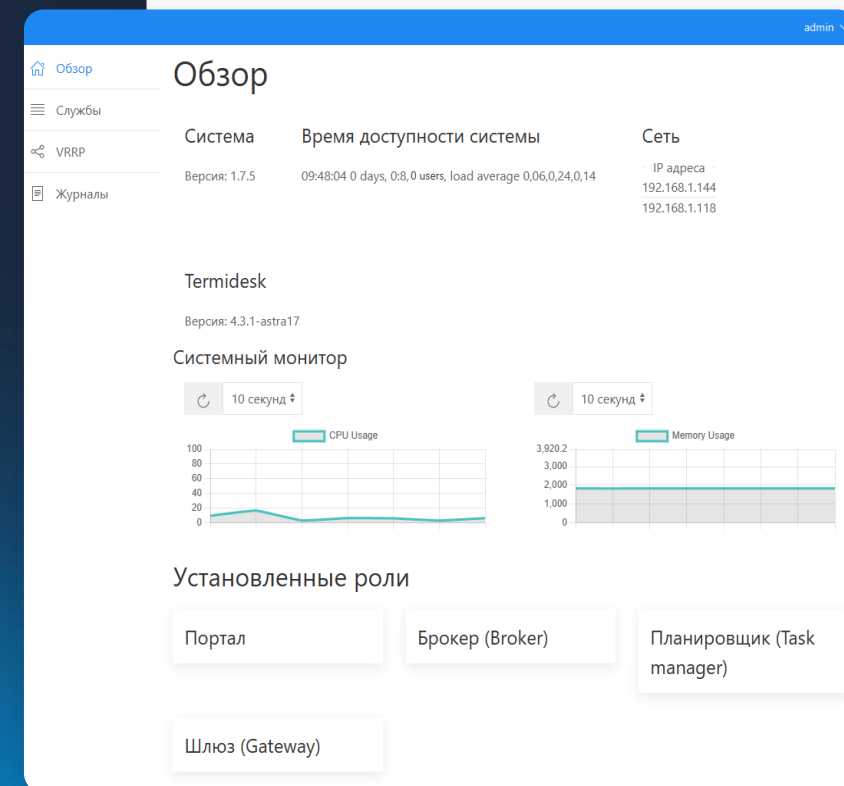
admin

Обзор
Службы
VRRP
Журналы

Обзор

Система

Версия: 1.7.5

Время доступности системы

09:48:04 0 days, 0:8, 0 users, load average 0,06,0,24,0,14

Сеть

IP адреса
192.168.1.144
192.168.1.118

Termidesk

Версия: 4.3.1-astra17

Системный монитор

10 секунд

CPU Usage

100
80
60
40
20
0

10 секунд

Memory Usage

3,920.2
3,000
2,000
1,000
0

Установленные роли

Портал

Брокер (Broker)

Планировщик (Task manager)

Шлюз (Gateway)